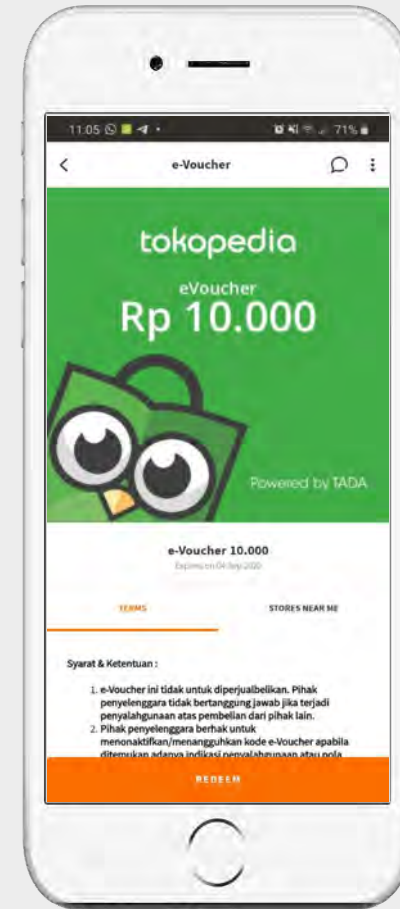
11.05 71%

e-Voucher

tokopedia

eVoucher
Rp 10.000

Powered by TADA

e-Voucher 10.000
Expires on 04 Sep 2020

TERMS

STORES NEAR ME

Syarat & Ketentuan :

1. e-Voucher ini tidak untuk diperjualbelikan. Pihak penyelenggara tidak bertanggung jawab jika terjadi penyalahgunaan atas pembelian dari pihak lain.
2. Pihak penyelenggara berhak untuk menonaktifkan/menangguhkan kode e-Voucher apabila ditemukan adanya indikasi penyalahgunaan atau pola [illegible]

REDEEM